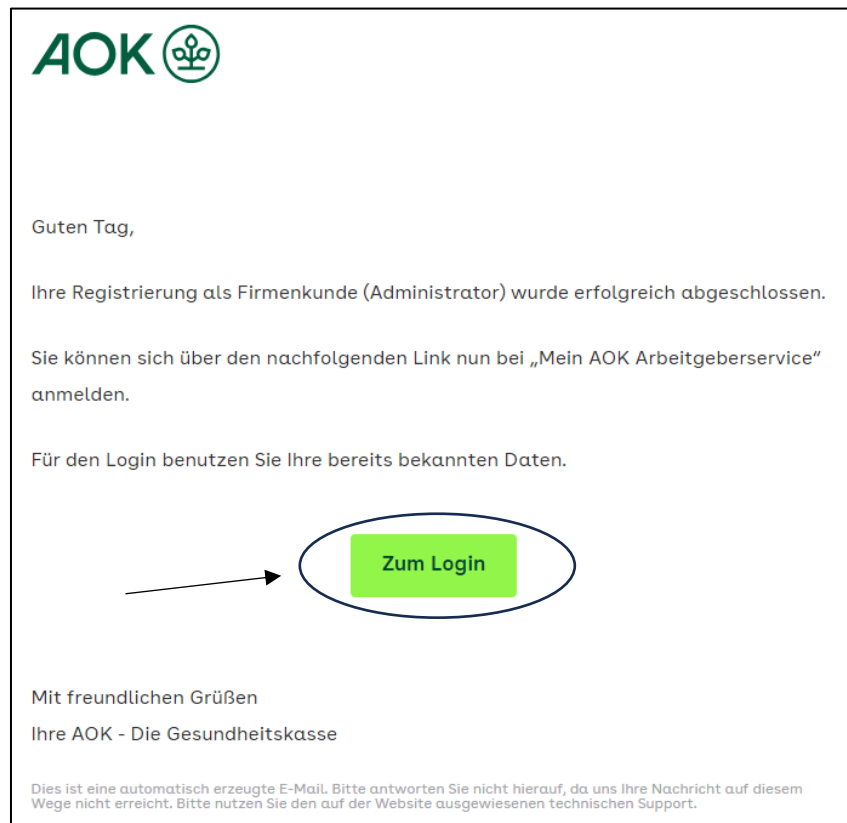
AOK

Guten Tag,

Ihre Registrierung als Firmenkunde (Administrator) wurde erfolgreich abgeschlossen.

Sie können sich über den nachfolgenden Link nun bei „Mein AOK Arbeitgeberservice“ anmelden.

Für den Login benutzen Sie Ihre bereits bekannten Daten.

Zum Login

Mit freundlichen Grüßen
Ihre AOK - Die Gesundheitskasse

Dies ist eine automatisch erzeugte E-Mail. Bitte antworten Sie nicht hierauf, da uns Ihre Nachricht auf diesem Wege nicht erreicht. Bitte nutzen Sie den auf der Website ausgewiesenen technischen Support.